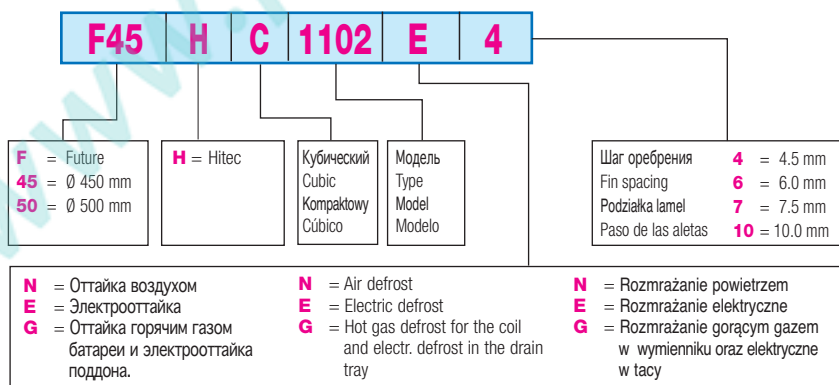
| F45 | H | C | 1102 | E | 4 |
|---|---|---|---|---|---|

**F** = Future
**45** = Ø 450 mm
**50** = Ø 500 mm

**H** = Hitec

Кубический
Cubic
Kompaktowy
Cúbico

Модель
Type
Model
Modelo

| | | |
|---|---|---|
| Шаг оребрения | **4** | = 4.5 mm |
| Fin spacing | **6** | = 6.0 mm |
| Podziałka lamel | **7** | = 7.5 mm |
| Paso de las aletas | **10** | = 10.0 mm |

**N** = Оттайка воздухом
**E** = Электрооттайка
**G** = Оттайка горячим газом батареи и электрооттайка поддона.

**N** = Air defrost
**E** = Electric defrost
**G** = Hot gas defrost for the coil and electr. defrost in the drain tray

**N** = Rozmrażanie powietrzem
**E** = Rozmrażanie elektryczne
**G** = Rozmrażanie gorącym gazem w wymienniku oraz elektryczne w tacy